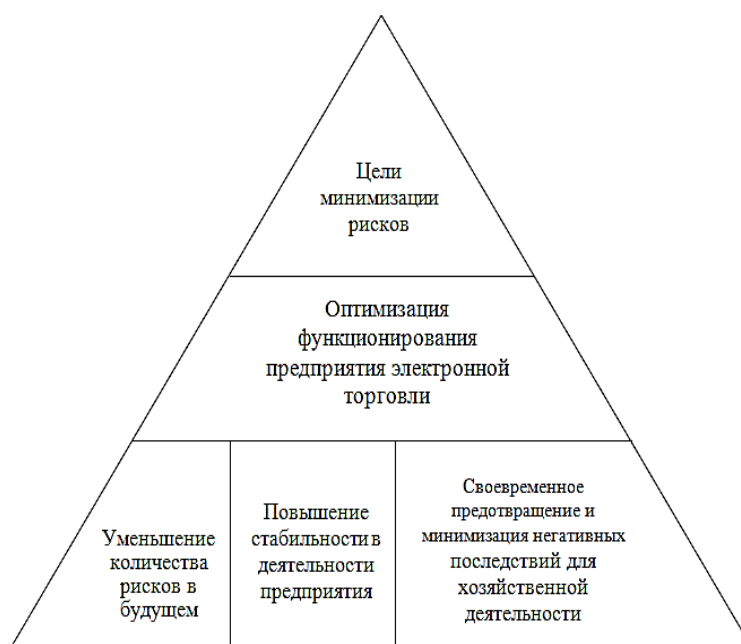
Цели минимизации рисков

Оптимизация функционирования предприятия электронной торговли

Уменьшение количества рисков в будущем

Повышение стабильности в деятельности предприятия

Своевременное предотвращение и минимизация негативных последствий для хозяйственной деятельности